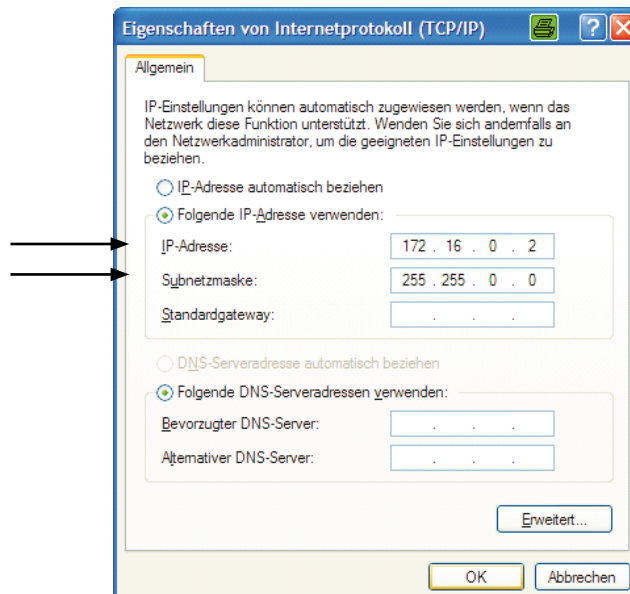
Eigenschaften von Internetprotokoll (TCP/IP)

Allgemein

IP-Einstellungen können automatisch zugewiesen werden, wenn das Netzwerk diese Funktion unterstützt. Wenden Sie sich andernfalls an den Netzwerkadministrator, um die geeigneten IP-Einstellungen zu beziehen.

IP-Adresse automatisch beziehen

Folgende IP-Adresse verwenden:

| | |
|---|---|
| IP-Adresse: | 172 . 16 . 0 . 2 |
| Subnetzmaske: | 255 . 255 . 0 . 0 |
| Standardgateway: | . . . |

DNS-Serveradresse automatisch beziehen

Folgende DNS-Serveradressen verwenden:

| | |
|---|---|
| Bevorzugter DNS-Server: | . . . |
| Alternativer DNS-Server: | . . . |

Erweitert...

OK

Abbrechen